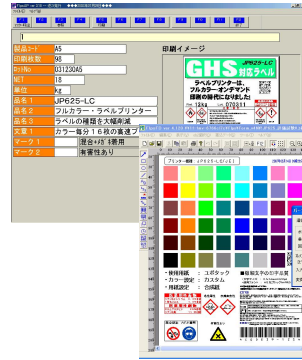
製品ｺｰﾄﾞ A5
印刷枚数 98
ﾛｯﾄNo 03123045
NET 18
単位 kg
品名１ JP625-LC
品名２ フルカラー・ラベルプリンター
品名３ ラベルの種類を大幅削減
文章１ カラー毎分１６枚の高速プ
マーク１ 混合ｶﾞｽﾞ 5用
マーク２ 有害性あり

印刷イメージ

JP625-LC
GHS 対応ラベル
ラベルプリンターは、
フルカラー・オンデマンド
機能の時代になりました！
12kg
070511

・使用用紙 ：ユポタック
・カラー設定 ：カスタム
・用紙設定 ：合成紙